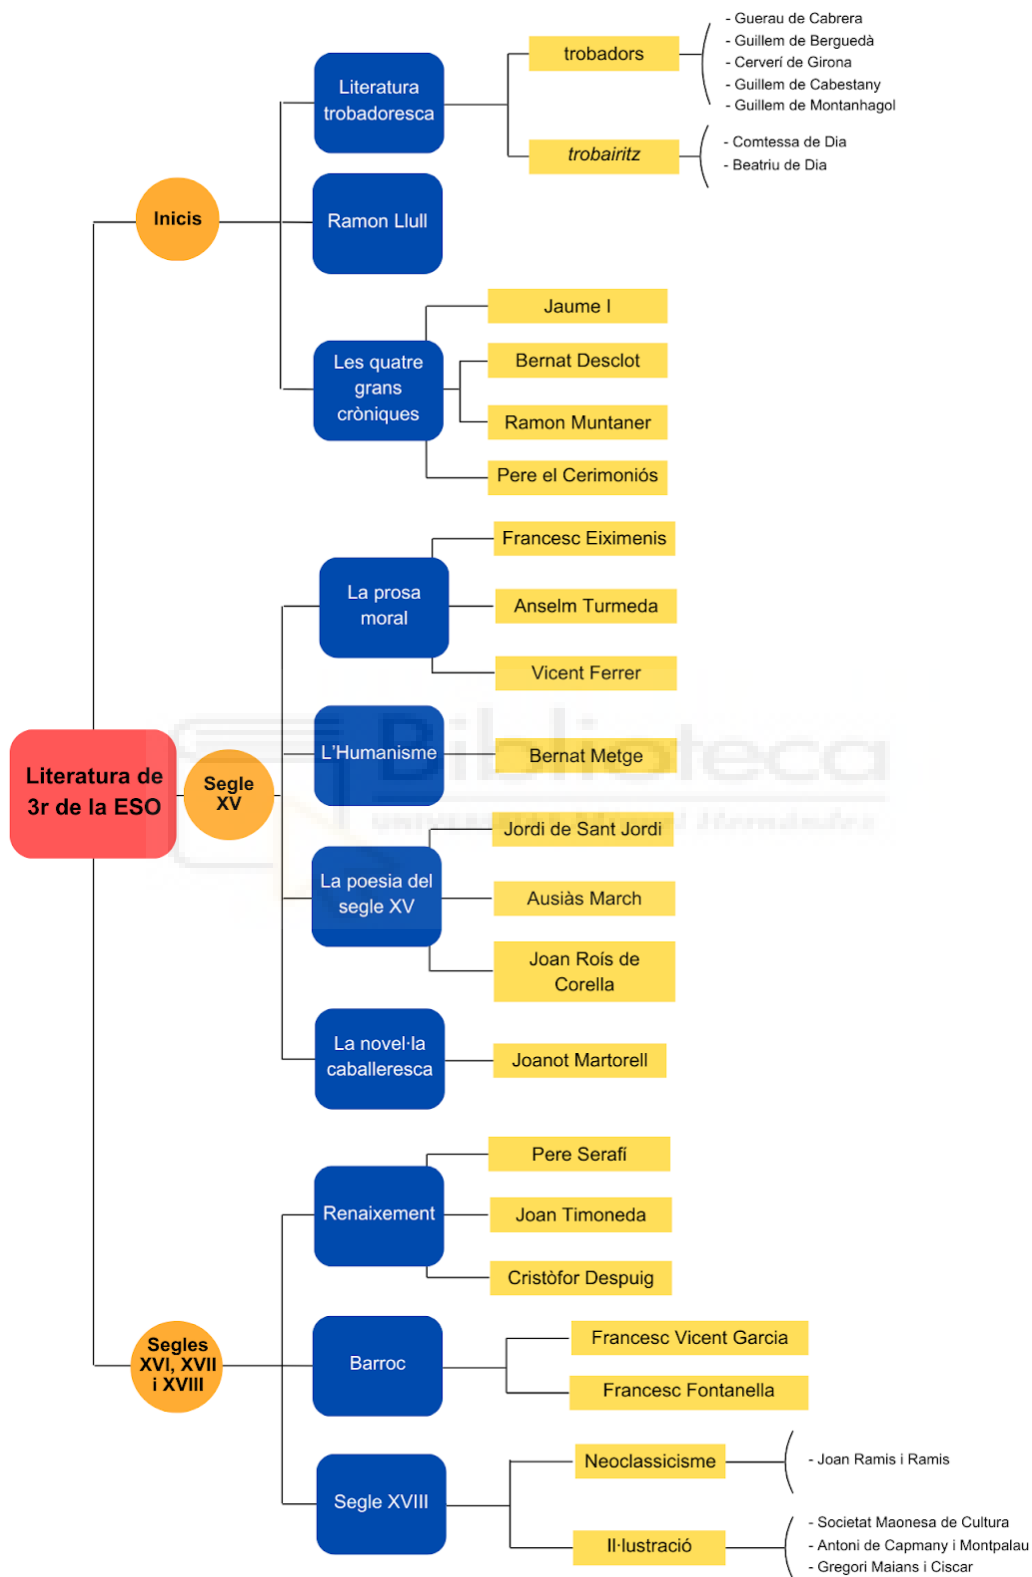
Literatura de 3r de la ESO

Inicis

Literatura trobadoresca

trobadors

- Guerau de Cabrera
- Guillem de Berguedà
- Cerverí de Girona
- Guillem de Cabestany
- Guillem de Montanhagol

trobairitz

- Comtessa de Dia
- Beatriu de Dia

Ramon Llull

Les quatre grans cròniques

Jaume I

Bernat Desclot

Ramon Muntaner

Pere el Cerimoniós

Segle XV

La prosa moral

Francesc Eiximenis

Anselm Turmeda

Vicent Ferrer

L'Humanisme

Bernat Metge

La poesia del segle XV

Jordi de Sant Jordi

Ausiàs March

Joan Roís de Corella

La novel·la caballeresca

Joanot Martorell

Segles XVI, XVII i XVIII

Renaixement

Pere Serafí

Joan Timoneda

Cristòfor Despuig

Barroc

Francesc Vicent Garcia

Francesc Fontanella

Segle XVIII

Neoclassicisme

- Joan Ramis i Ramis

Il·lustració

- Societat Maonesa de Cultura
- Antoni de Capmany i Montpalau
- Gregori Maians i Ciscar